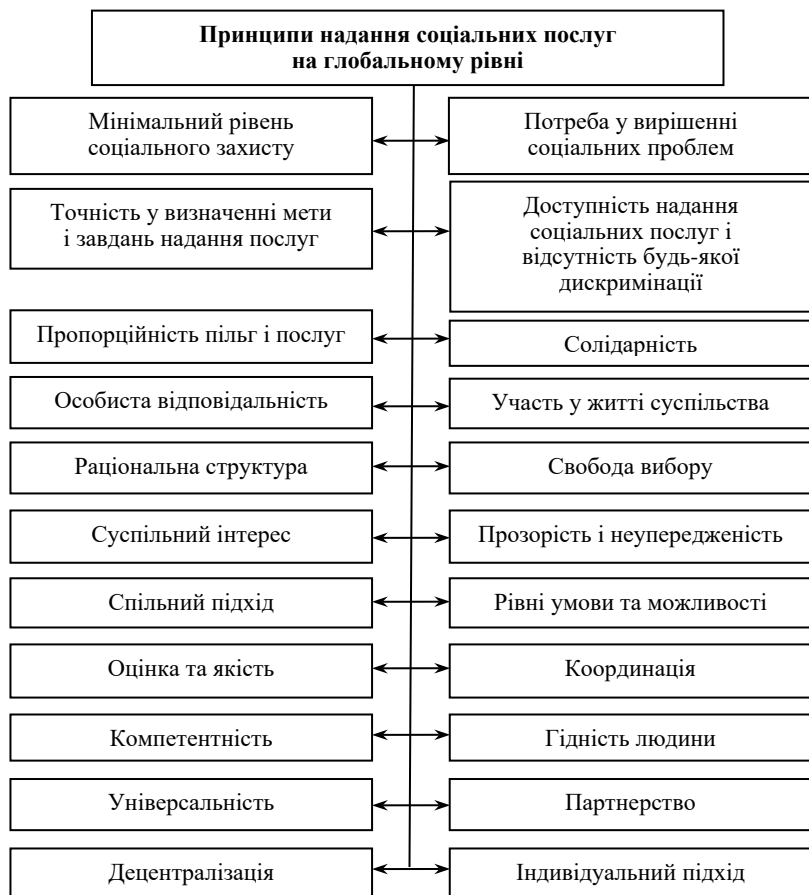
**Принципи надання соціальних послуг на глобальному рівні**

Мінімальний рівень соціального захисту

Потреба у вирішенні соціальних проблем

Точність у визначенні мети і завдань надання послуг

Доступність надання соціальних послуг і відсутність будь-якої дискримінації

Пропорційність пільг і послуг

Солідарність

Особиста відповідальність

Участь у житті суспільства

Раціональна структура

Свобода вибору

Суспільний інтерес

Прозорість і неупередженість

Спільний підхід

Рівні умови та можливості

Оцінка та якість

Координація

Компетентність

Гідність людини

Універсальність

Партнерство

Децентралізація

Індивідуальний підхід